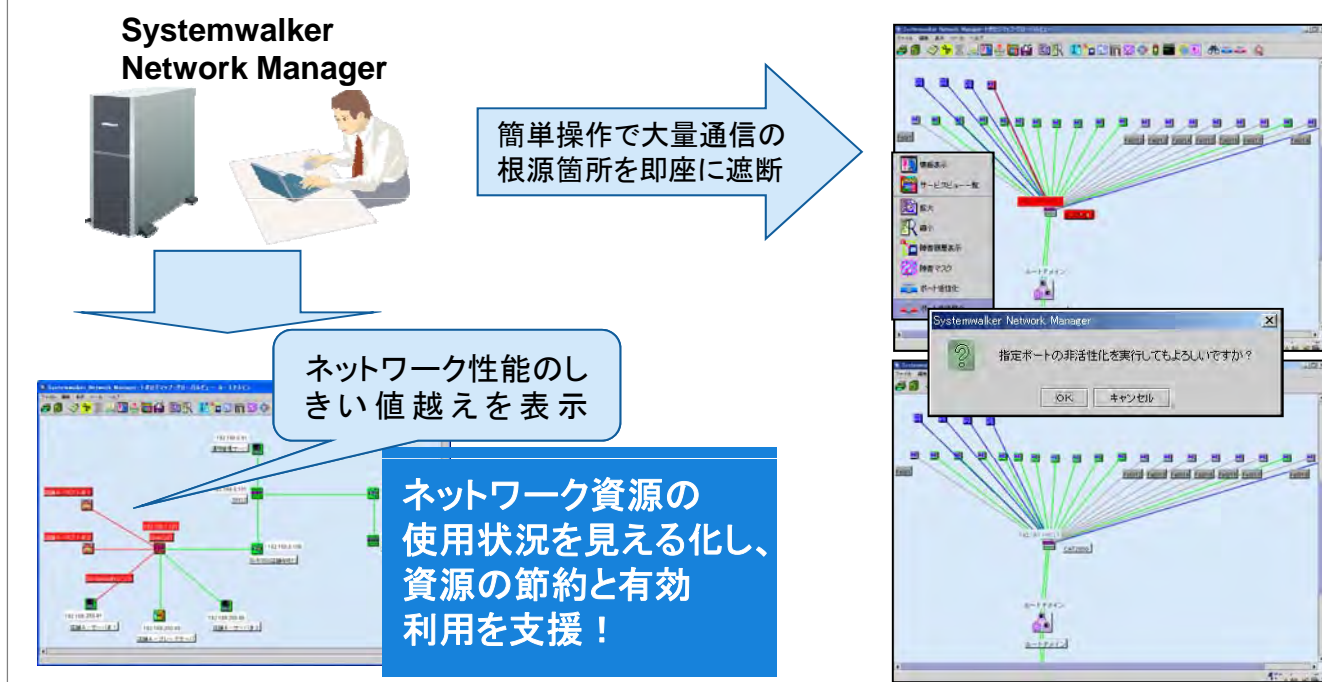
Systemwalker Network Manager

簡単操作で大量通信の根源箇所を即座に遮断

ネットワーク性能のしきい値越えを表示

ネットワーク資源の使用状況を見える化し、資源の節約と有効利用を支援！

Systemwalker Network Manager

指定ポートの非活性化を実行してもよろしいですか？

OK キャンセル

詳細表示
サービスビュー一覧
拡大
縮小
障害履歴表示
障害マスク
ポート活性化
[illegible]

ルートドメイン